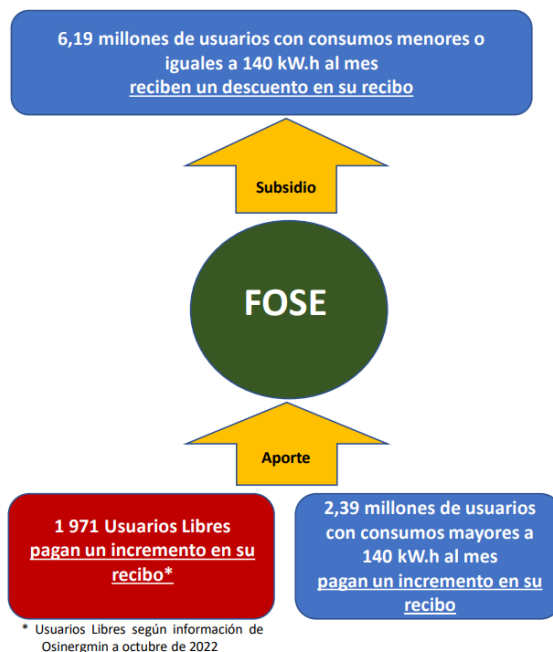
6,19 millones de usuarios con consumos menores o iguales a 140 kW.h al mes
reciben un descuento en su recibo

Subsidio

FOSE

Aporte

1 971 Usuarios Libres
pagan un incremento en su recibo*

2,39 millones de usuarios con consumos mayores a 140 kW.h al mes
pagan un incremento en su recibo

* Usuarios Libres según información de Osinergmin a octubre de 2022